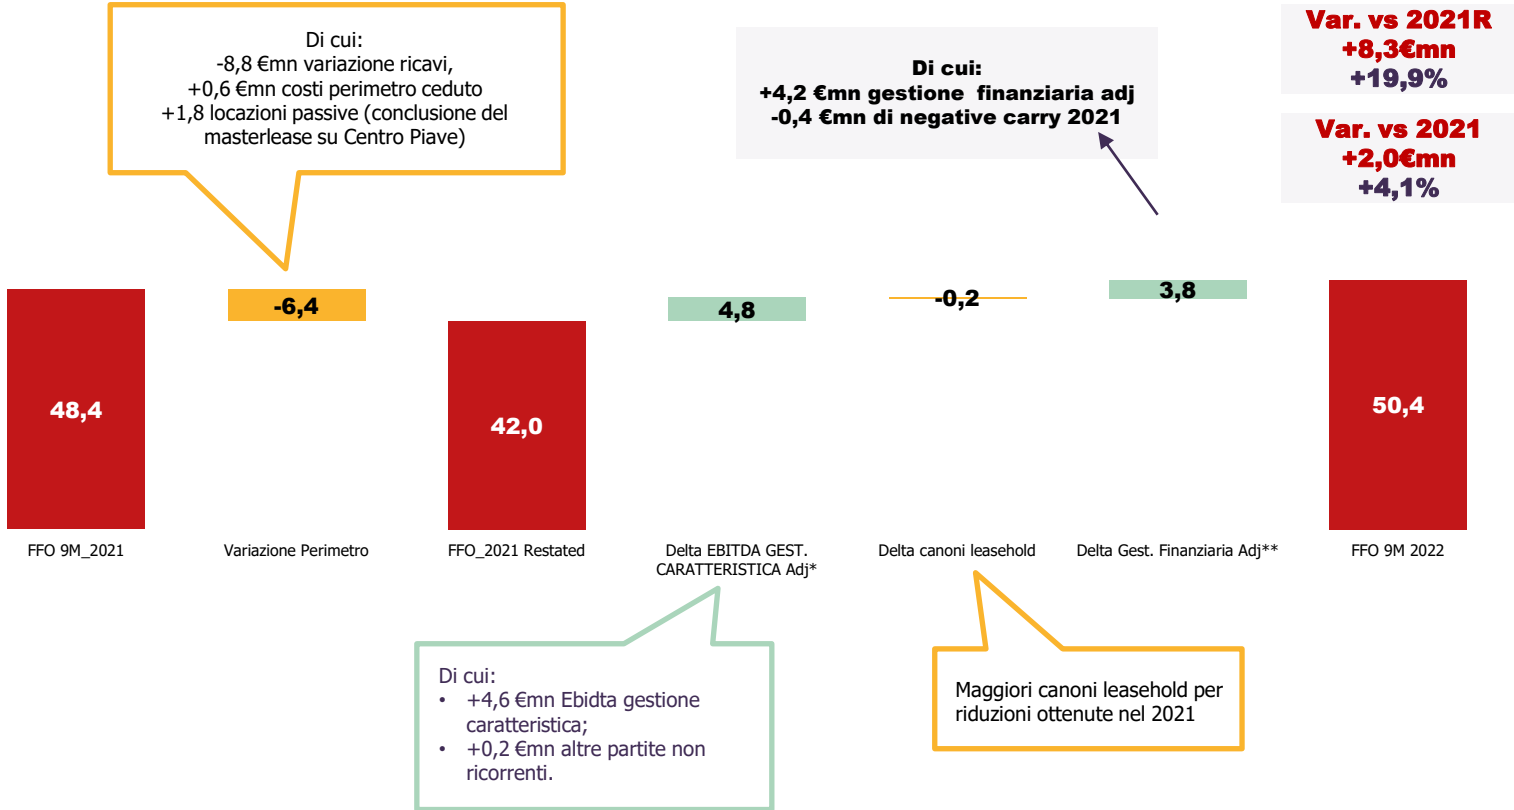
Di cui:
-8,8 €mn variazione ricavi,
+0,6 €mn costi perimetro ceduto
+1,8 locazioni passive (conclusione del masterlease su Centro Piave)

Di cui:
+4,2 €mn gestione finanziaria adj
-0,4 €mn di negative carry 2021

Var. vs 2021R
+8,3€mn
+19,9%

Var. vs 2021
+2,0€mn
+4,1%

48,4

-6,4

42,0

4,8

-0,2

3,8

50,4

FFO 9M_2021

Variazione Perimetro

FFO_2021 Restated

Delta EBITDA GEST. CARATTERISTICA Adj*

Delta canoni leasehold

Delta Gest. Finanziaria Adj**

FFO 9M 2022

Di cui:
• +4,6 €mn Ebidta gestione caratteristica;
• +0,2 €mn altre partite non ricorrenti.

Maggiori canoni leasehold per riduzioni ottenute nel 2021